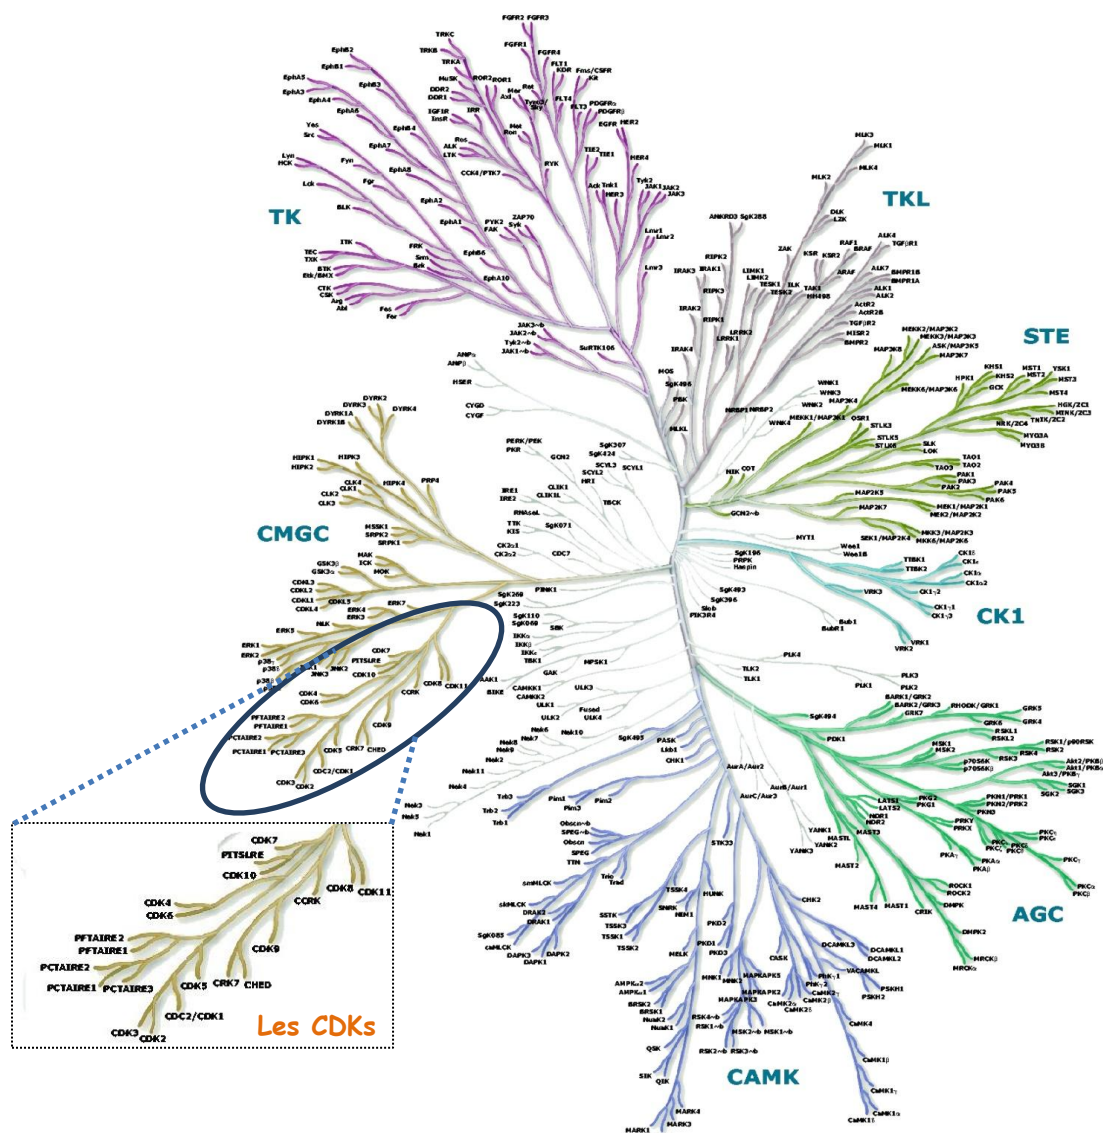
TK

TKL

STE

CMGC

CK1

AGC

CAMK

CDK7
PITSLRE
CDK10
CDK8
CDK11
CDK4
CDK6
CCRK
PFTAIRE2
PFTAIRE1
CDK9
PCTAIRE2
PCTAIRE1
PCTAIRE3
CDK5
CRK7
CHED
CDC2/CDK1
CDK3
CDK2

Les CDKs

FGFR2 FGFR3 FGFR1 FGFR4 FLT1 KDR Fms/CSFR Kit FLT4 FLT3 PDGFRα PDGFRβ EGFR HER2 HER4 TRKC TRKB TRKA MuSK ROR2 ROR1 DDR2 DDR1 Met Ron Axl Tyro3 Sky Mer IGF1R InsR IRR Ros ALK LTK RYK CCK4/PTK7 TIE2 TIE1 Ack Tnk1 Tyk2 JAK1 JAK2 JAK3 HER3 Lmr1 Lmr2 Lmr3 EphB2 EphB1 EphA5 EphA3 EphB3 EphA4 EphA6 EphB4 EphA7 EphA8 Yes Src Lyn HCK Fyn Lck Fgr BLK EphA2 EphA1 EphB6 PYK2 FAK ZAP70 Syk ITK TEC TXK BTK Etk/BMX FRK Srm Brk EphA10 CTK CSK Arg Abl Fes Fer JAK3~b JAK2~b Tyk2~b JAK1~b SuRTK106

MLK3 MLK1 MLK4 MLK2 DLK LZK ANKRD3 SgK288 ZAK KSR KSR2 RAF1 BRAF ALK4 TGFβR1 ARAF ALK7 BMPR1B BMPR1A ALK1 ALK2 ActR2 ActR2B TGFβR2 MISR2 BMPR2 RIPK2 IRAK3 IRAK1 RIPK3 LIMK1 LIMK2 TESK1 TESK2 ILK TAK1 HH498 IRAK2 RIPK1 LRRK2 LRRK1 IRAK4 MOS SgK496 PBK MLKL

MEKK2/MAP3K2 MEKK3/MAP3K3 ASK/MAP3K5 MAP3K8 MAP3K7 KHS1 KHS2 HPK1 GCK MST1 MST2 YSK1 MST3 MST4 HGK/ZC1 MINK/ZC3 TNIK/ZC2 NRK/ZC4 MYO3A MYO3B MEKK6/MAP3K6 WNK1 WNK3 WNK2 MAP3K4 NRBP1 NRBP2 MEKK1/MAP3K1 WNK4 OSR1 STLK3 STLK5 STLK6 SLK LOK TAO1 TAO2 TAO3 PAK1 PAK3 PAK2 PAK4 PAK5 PAK6 MAP2K5 MEK1/MAP2K1 MEK2/MAP2K2 MAP2K7 MKK3/MAP2K3 MKK6/MAP2K6 SEK1/MAP2K4 NIK COT GCN2~b

ANPα ANPβ HSER CYGD CYGF PERK/PEK PKR GCN2 SgK307 SgK424 SCYL3 SCYL2 SCYL1 HRI IRE1 IRE2 CLIK1 CLIK1L TBCK RNAseL TTK KIS SgK071 CK2α1 CK2α2 CDC7

DYRK2 DYRK3 DYRK1A DYRK1B DYRK4 HIPK1 HIPK2 HIPK3 PRP4 CLK4 CLK1 CLK2 CLK3 HIPK4 MSSK1 SRPK2 SRPK1 GSK3β GSK3α MAK ICK MOK CDKL3 CDKL2 CDKL1 CDKL4 CDKL5 ERK4 ERK3 ERK7 NLK ERK5 ERK1 ERK2 p38δ p38γ p38β p38α JNK1 JNK2 JNK3

SgK269 SgK223 PINK1 SgK110 SgK069 SBK IKKα IKKβ IKKε TBK1 MPSK1 AAK1 BIKE GAK CAMKK1 CAMKK2 ULK3 ULK1 ULK2 Fused ULK4 Nek6 Nek7 Nek9 Nek2 Nek10 Nek8 Nek11 Nek4 Nek3 Nek5 Nek1 SgK495 PASK Lkb1 CHK1 MYT1 Wee1 Wee1B SgK196 PRPK Haspin SgK493 SgK396 Slob PIK3R4 Bub1 BubR1 PLK4 TLK2 TLK1 PLK3 PLK1 PLK2

TTBK1 TTBK2 CK1δ CK1ε CK1α CK1α2 VRK3 CK1γ2 CK1γ1 CK1γ3 VRK1 VRK2

SgK494 BARK1/GRK2 BARK2/GRK3 GRK7 RHODK/GRK1 GRK5 GRK4 GRK6 PDK1 RSKL1 RSKL2 MSK1 MSK2 RSK4 RSK1/p90RSK RSK2 RSK3 p70S6K p70S6Kβ Akt2/PKBβ Akt1/PKBα Akt3/PKBγ SGK2 SGK1 SGK3 LATS1 LATS2 PKG2 PKG1 NDR1 NDR2 MAST3 PKN3 PKN1/PRK1 PKN2/PRK2 PRKY PRKX PKAγ PKAα PKAβ PKCγ PKCα PKCβ PKCδ PKCθ PKCη PKCε PKCι PKCζ MAST2 MAST4 MAST1 ROCK1 ROCK2 DMPK CRIK DMPK2 MRCKβ MRCKα YANK1 YANK2 YANK3 MASTL

AurA/Aur2 AurB/Aur1 AurC/Aur3 Trb3 Trb2 Trb1 Pim1 Pim3 Pim2 Obscn~b SPEG~b Obscn SPEG TTN STK33 Trio Trad smMLCK skMLCK DRAK2 DRAK1 TSSK4 SSTK TSSK3 TSSK1 TSSK2 HUNK SNRK NIM1 SgK085 caMLCK DAPK3 DAPK1 DAPK2 PKD2 PKD1 PKD3 MELK CHK2 DCAMKL3 DCAMKL1 DCAMKL2 VACAMKL CASK MNK1 MNK2 MAPKAPK5 MAPKAPK2 MAPKAPK3 PhK~1 PhK~2 CaMK2α CaMK2γ CaMK2β CaMK2δ PSKH1 PSKH2 AMPKα2 AMPKα1 BRSK2 BRSK1 NuaK2 NuaK1 RSK4~b RSK1~b MSK2~b MSK1~b RSK2~b RSK3~b CaMK4 CaMK1β CaMK1γ CaMK1α CaMK1δ QSK SIK QIK MARK4 MARK2 MARK3 MARK1